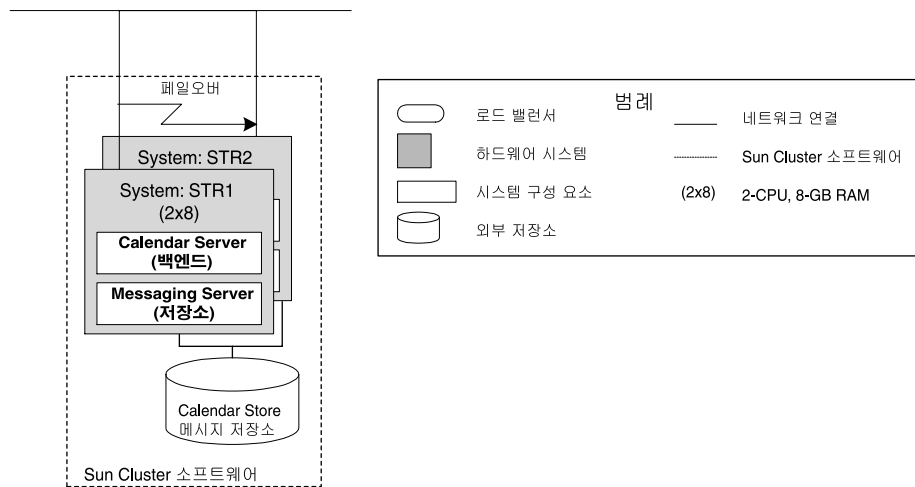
페일오버

System: STR2

System: STR1
(2x8)

Calendar Server
(백엔드)

Messaging Server
(저장소)

Calendar Store
메시지 저장소

Sun Cluster 소프트웨어

범례

로드 밸런서

하드웨어 시스템

시스템 구성 요소

외부 저장소

네트워크 연결

Sun Cluster 소프트웨어

(2x8) 2-CPU, 8-GB RAM